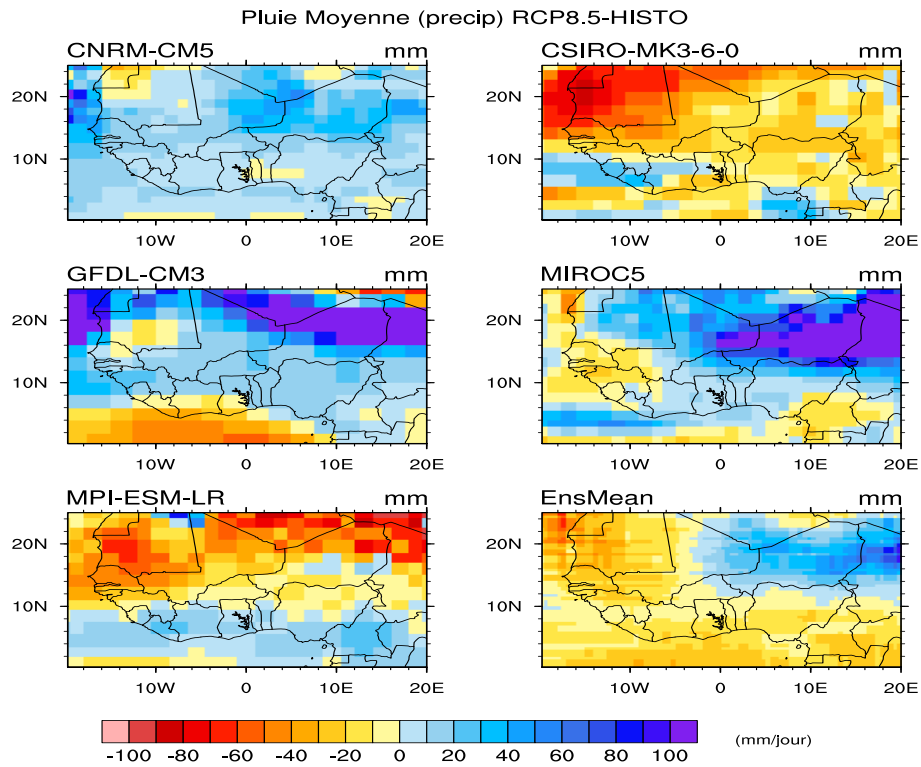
Pluie Moyenne (precip) RCP8.5-HISTO

CNRM-CM5 mm

20N
10N
10W 0 10E 20E

CSIRO-MK3-6-0 mm

20N
10N
10W 0 10E 20E

GFDL-CM3 mm

20N
10N
10W 0 10E 20E

MIROC5 mm

20N
10N
10W 0 10E 20E

MPI-ESM-LR mm

20N
10N
10W 0 10E 20E

EnsMean mm

20N
10N
10W 0 10E 20E

-100 -80 -60 -40 -20 0 20 40 60 80 100 (mm/jour)